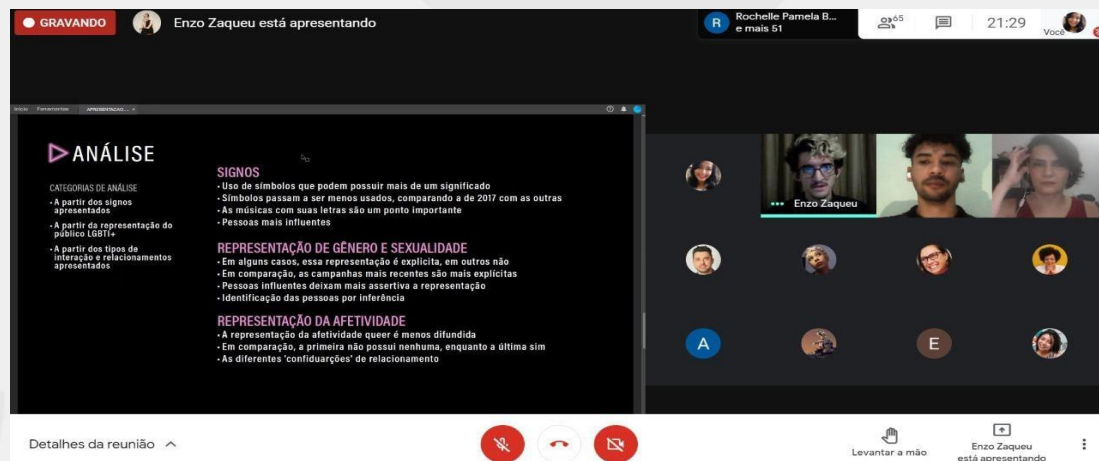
GRAVANDO Enzo Zaqueu está apresentando

R Rochelle Pamela B... e mais 51

65

21:29

Você

Início Ferramentas APRESENTAÇÃO...

ANÁLISE

CATEGORIAS DE ANÁLISE
• A partir dos signos apresentados
• A partir da representação do público LGBTI+
• A partir dos tipos de interação e relacionamentos apresentados

SIGNOS
• Uso de símbolos que podem possuir mais de um significado
• Símbolos passam a ser menos usados, comparando a de 2017 com as outras
• As músicas com suas letras são um ponto importante
• Pessoas mais influentes

REPRESENTAÇÃO DE GÊNERO E SEXUALIDADE
• Em alguns casos, essa representação é explícita, em outros não
• Em comparação, as campanhas mais recentes são mais explícitas
• Pessoas influentes deixam mais assertiva a representação
• Identificação das pessoas por inferência

REPRESENTAÇÃO DA AFETIVIDADE
• A representação da afetividade queer é menos difundida
• Em comparação, a primeira não possui nenhuma, enquanto a última sim
• As diferentes 'confiduarções' de relacionamento

Enzo Zaqueu

A

E

Detalhes da reunião

Levantar a mão

Enzo Zaqueu está apresentando